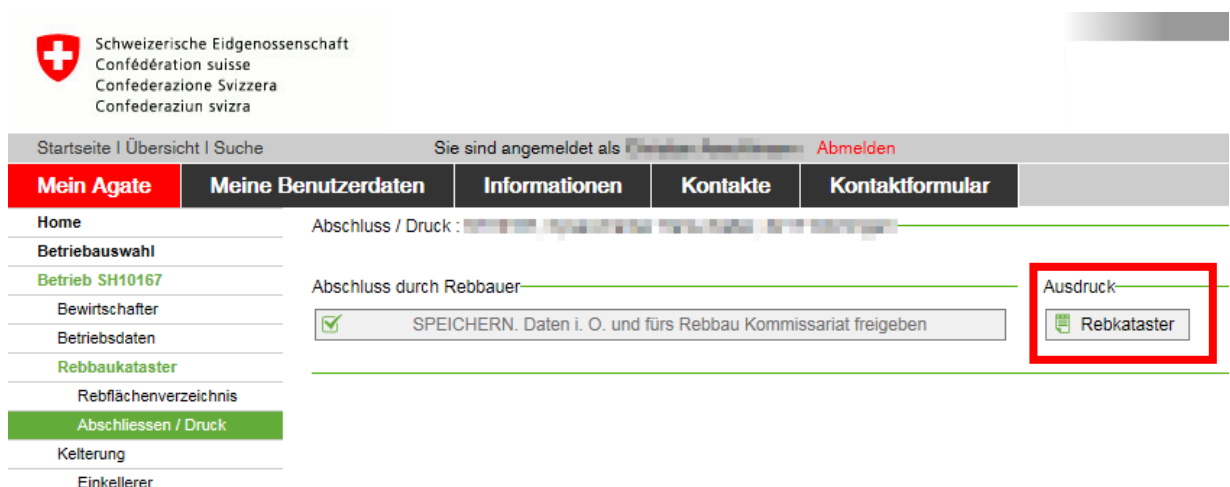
Schweizerische Eidgenossenschaft
Confédération suisse
Confederazione Svizzera
Confederaziun svizra

Startseite | Übersicht | Suche

Sie sind angemeldet als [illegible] Abmelden

Mein Agate | Meine Benutzerdaten | Informationen | Kontakte | Kontaktformular

Home
Betriebsauswahl
Betrieb SH10167
Bewirtschafter
Betriebsdaten
Rebbaukataster
Rebflächenverzeichnis
Abschliessen / Druck
Kelterung
Einkellerer

Abschluss / Druck : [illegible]

Abschluss durch Rebbauer

SPEICHERN. Daten i. O. und fürs Rebbau Kommissariat freigeben

Ausdruck

Rebkataster